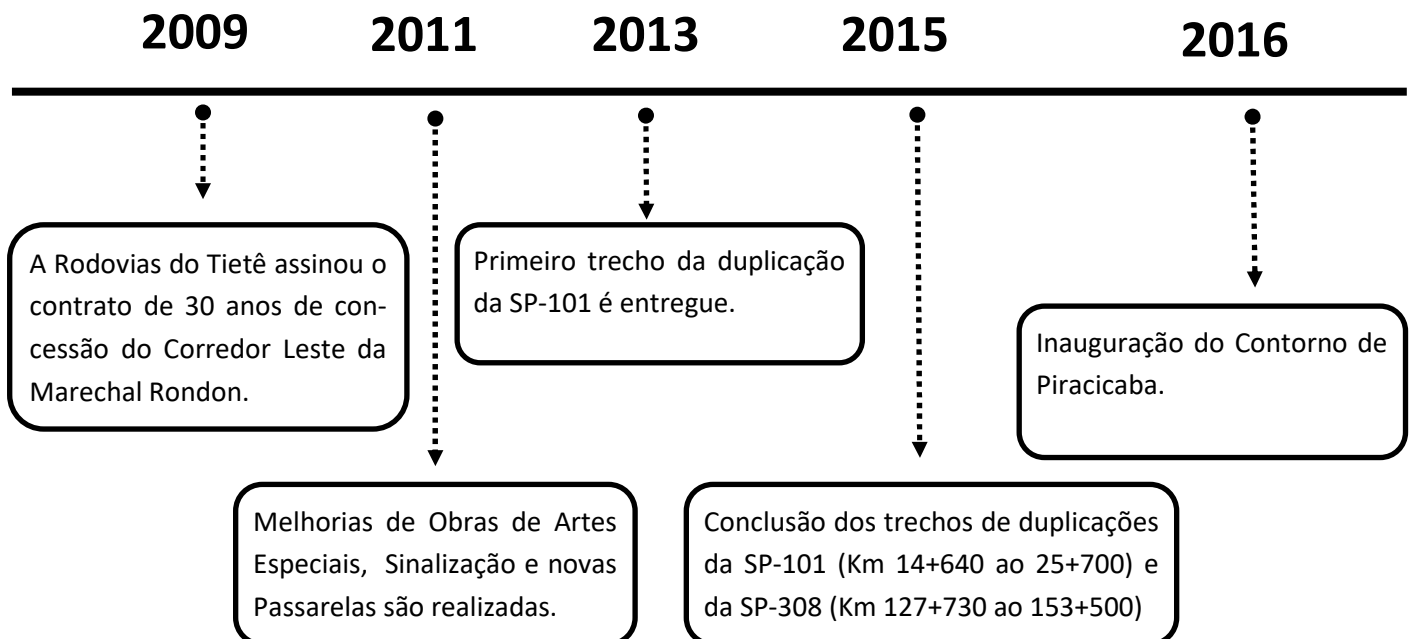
2009 2011 2013 2015 2016

A Rodovias do Tietê assinou o contrato de 30 anos de concessão do Corredor Leste da Marechal Rondon.

Melhorias de Obras de Artes Especiais, Sinalização e novas Passarelas são realizadas.

Primeiro trecho da duplicação da SP-101 é entregue.

Conclusão dos trechos de duplicações da SP-101 (Km 14+640 ao 25+700) e da SP-308 (Km 127+730 ao 153+500)

Inauguração do Contorno de Piracicaba.